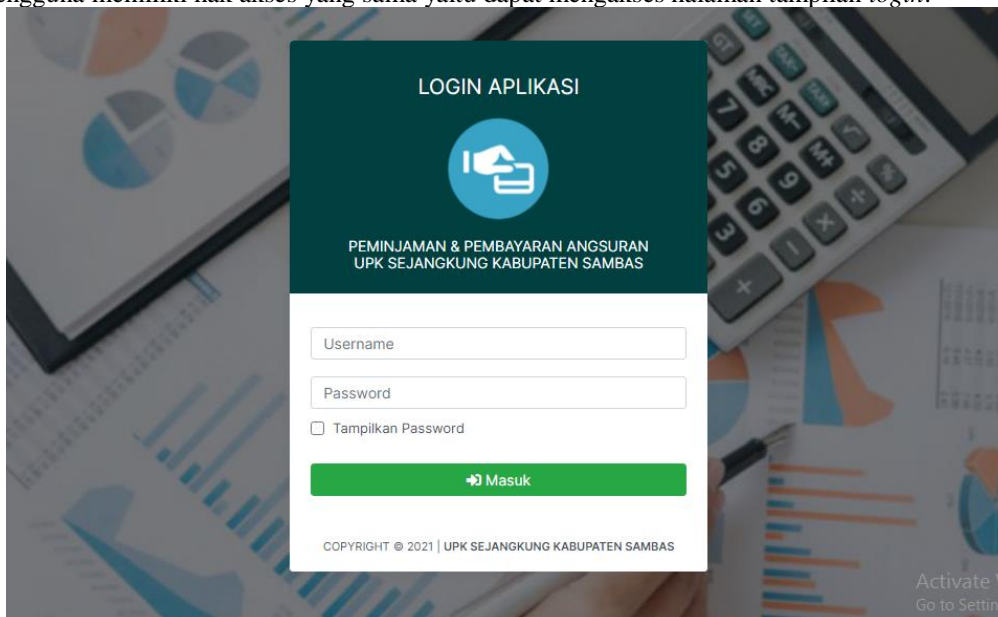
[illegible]ngguna memiliki hak akses yang sama yaitu dapat mengakses halaman tampilan *login*.

LOGIN APLIKASI

PEMINJAMAN & PEMBAYARAN ANGSURAN
UPK SEJANGKUNG KABUPATEN SAMBAS

Username

Password

Tampilkan Password

Masuk

COPYRIGHT © 2021 | UPK SEJANGKUNG KABUPATEN SAMBAS

Activate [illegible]
Go to Settin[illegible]